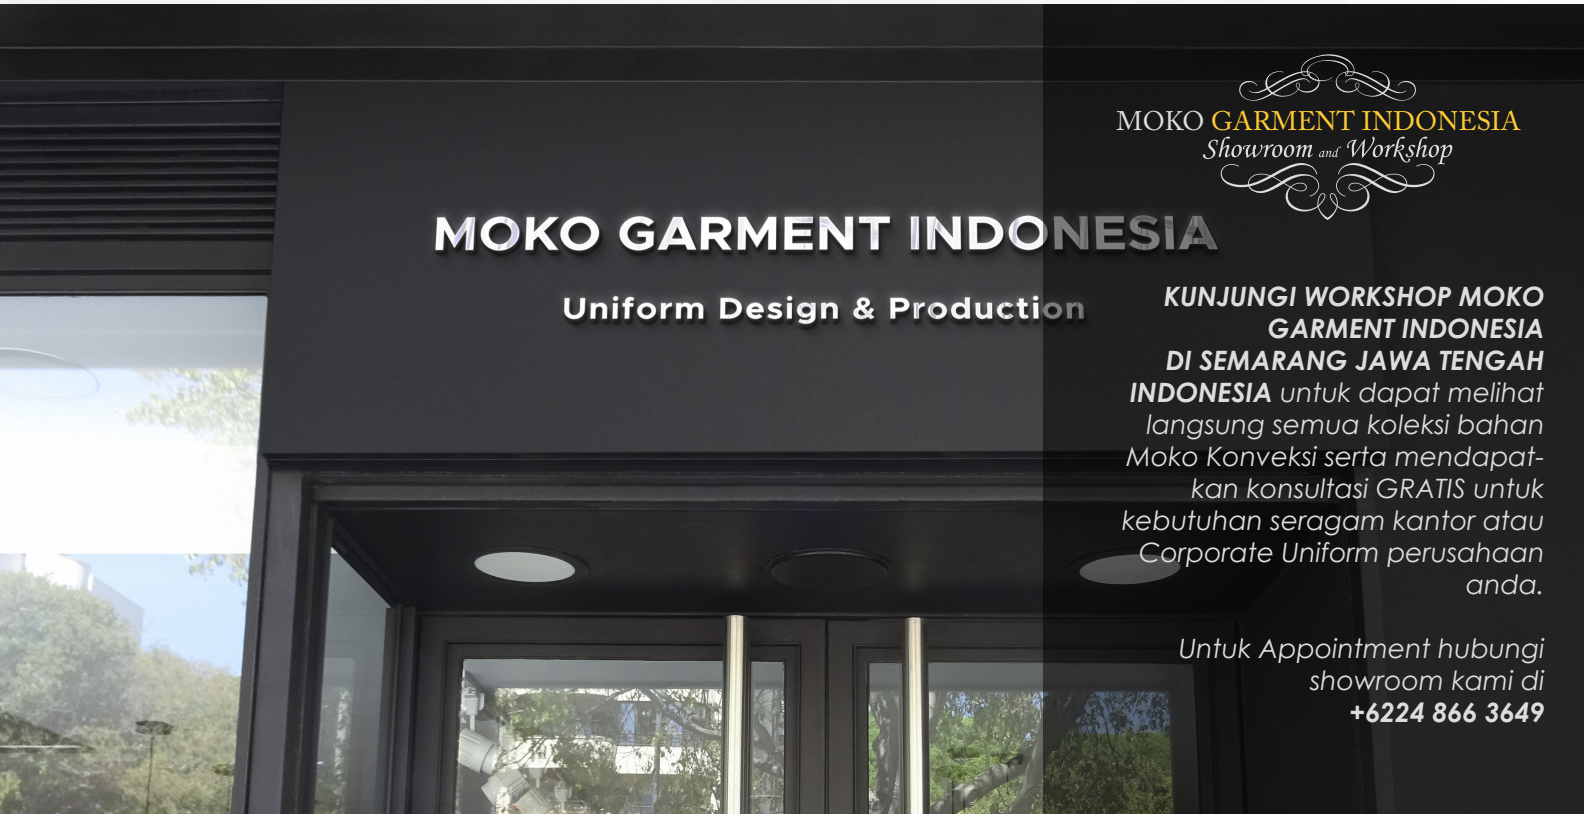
MOKO GARMENT INDONESIA
Showroom and Workshop

MOKO GARMENT INDONESIA

Uniform Design & Production

KUNJUNGI WORKSHOP MOKO GARMENT INDONESIA DI SEMARANG JAWA TENGAH INDONESIA untuk dapat melihat langsung semua koleksi bahan Moko Konveksi serta mendapatkan konsultasi GRATIS untuk kebutuhan seragam kantor atau Corporate Uniform perusahaan anda.

Untuk Appointment hubungi showroom kami di +6224 866 3649